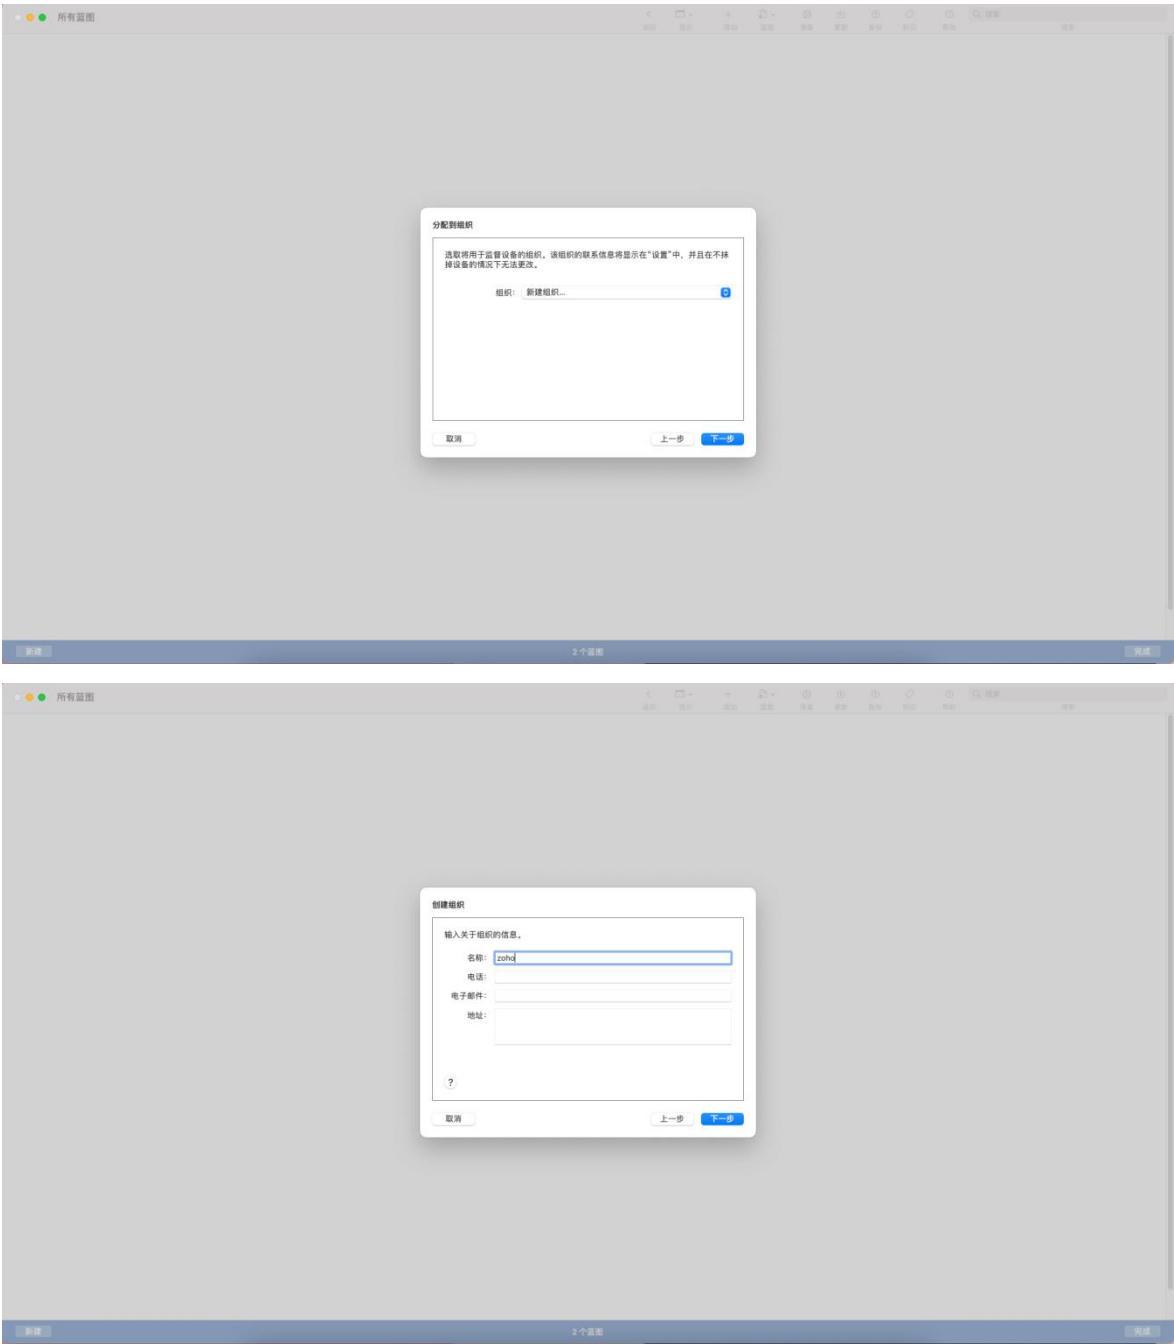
所有蓝图

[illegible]

分配到组织

选取将用于监督设备的组织。该组织的联系信息将显示在"设置"中，并且在不抹掉设备的情况下无法更改。

组织： 新建组织...

取消

上一步 下一步

新建 2 个蓝图 完成

所有蓝图

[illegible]

创建组织

输入关于组织的信息。

名称： zoho

电话：

电子邮件：

地址：

?

取消

上一步 下一步

新建 2 个蓝图 完成